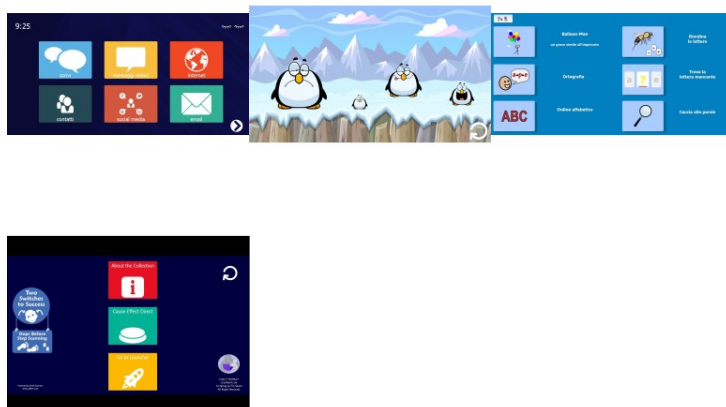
9:25

scrivi

messaggi video

internet

contatti

social media

email

Balloon-Man

Ortografia

ABC

Ordine alfabetico

Trova la lettera mancante

Caccia alle parole

Two Switches to Success

Steps Before Step Scanning

About the Collection

Cause Effect Direct

Go to Launcher